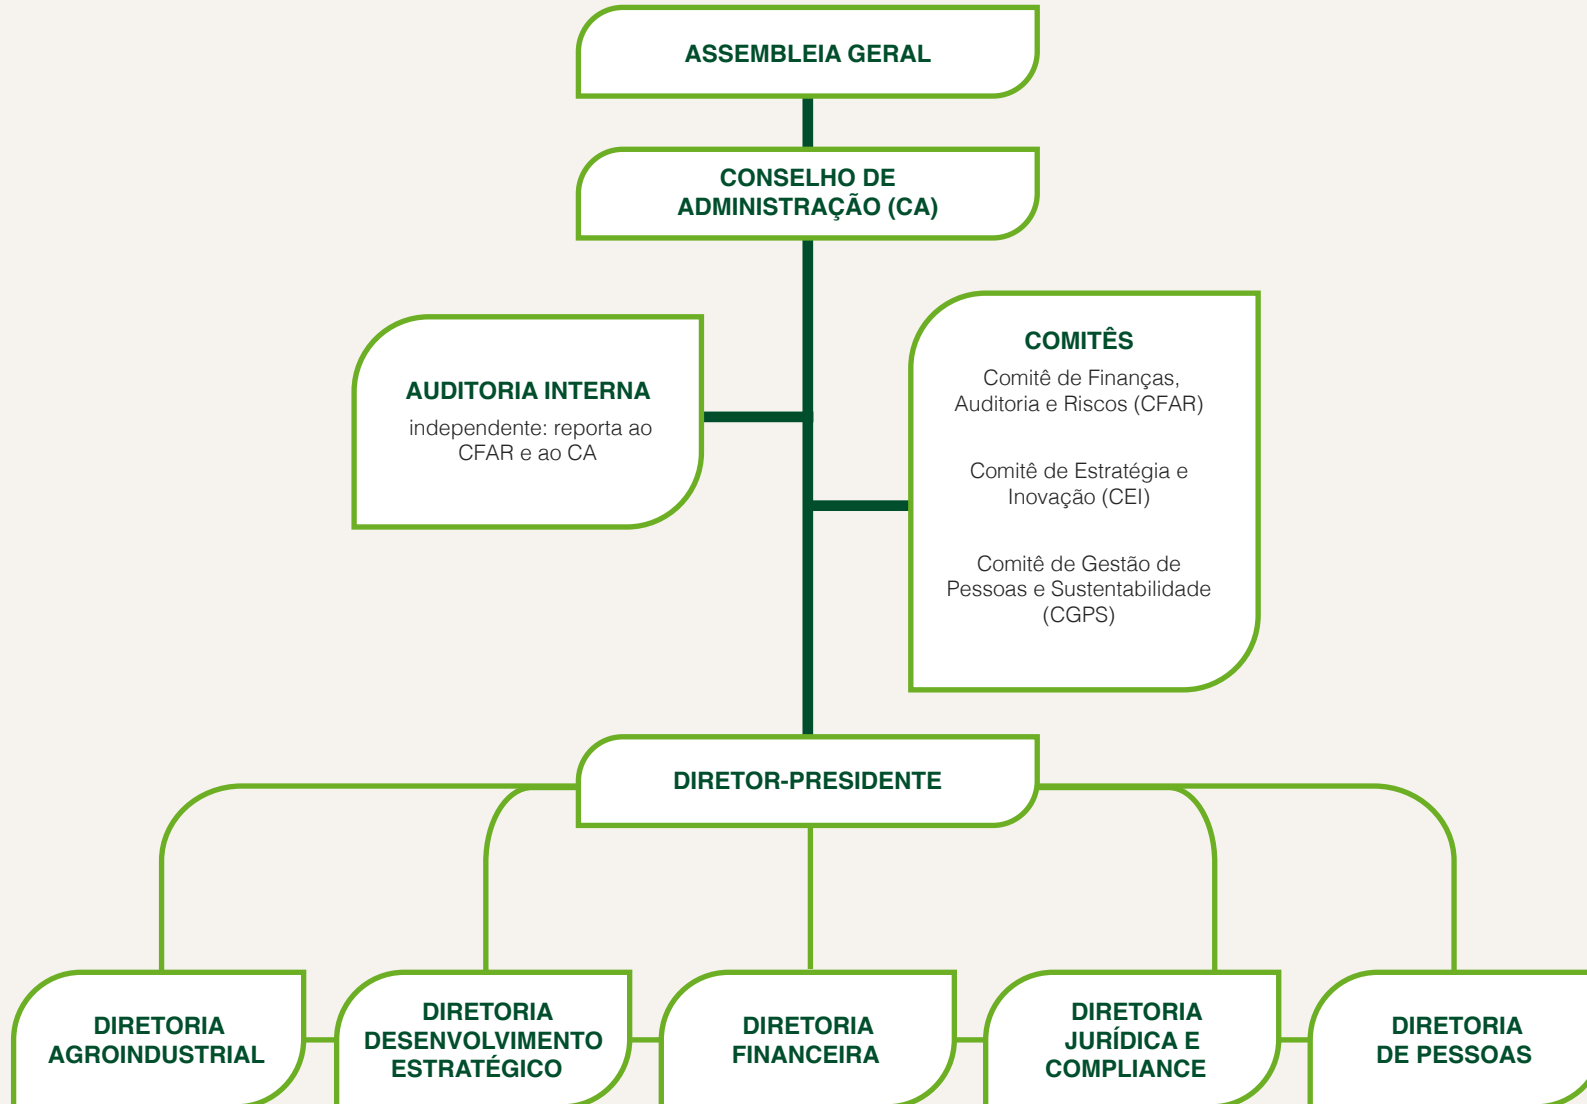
ASSEMBLEIA GERAL

CONSELHO DE ADMINISTRAÇÃO (CA)

AUDITORIA INTERNA
independente: reporta ao CFAR e ao CA

COMITÊS
Comitê de Finanças, Auditoria e Riscos (CFAR)

Comitê de Estratégia e Inovação (CEI)

Comitê de Gestão de Pessoas e Sustentabilidade (CGPS)

DIRETOR-PRESIDENTE

DIRETORIA AGROINDUSTRIAL

DIRETORIA DESENVOLVIMENTO ESTRATÉGICO

DIRETORIA FINANCEIRA

DIRETORIA JURÍDICA E COMPLIANCE

DIRETORIA DE PESSOAS